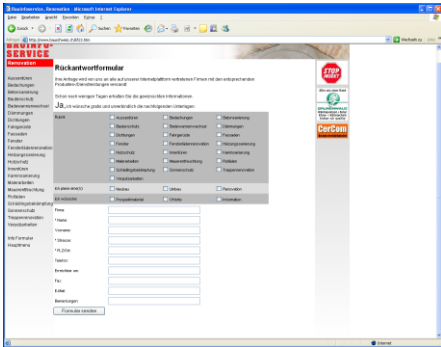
Bauinfoservice, Renovation - Microsoft Internet Explorer

Datei Bearbeiten Ansicht Favoriten Extras ?

Zurück Suchen Favoriten

Adresse http://www.bauinfoweb.ch/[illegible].htm Wechseln zu Links

BAUINFO-SERVICE

Renovation

Aussenläden
Bedachungen
Betonsanierung
Bodenschutz
Bodenversiegelung
Dämmungen
Dichtungen
Fahrgerüste
Fassaden
Fenster
Fensterladenrenovation
Heizungssanierung
Holzschutz
Innenböden
Kaminsanierung
Malerarbeiten
Mauerentfeuchtung
Rolläden
Schallisolationen
Sonnenschutz
Treppenrenovation
Verputzarbeiten

Info Formular
Hauptmenu

Rückantwortformular

Ihre Anfrage wird von uns an alle auf unserer Internetplattform vertretenen Firmen mit den entsprechenden Produkten-/Dienstleistungen versandt.

Schon nach wenigen Tagen erhalten Sie die gewünschten Informationen.

Ja, ich wünsche gratis und unverbindlich die nachfolgenden Unterlagen:

| Objekt | Aussenläden | Bedachungen | Betonsanierung |
|---|---|---|---|
| | Bodenschutz | Bodenversiegelung | Dämmungen |
| | Dichtungen | Fahrgerüste | Fassaden |
| | Fenster | Fensterladenrenovation | Heizungssanierung |
| | Holzschutz | Innenböden | Kaminsanierung |
| | Malerarbeiten | Mauerentfeuchtung | Rolläden |
| | Schallisolationen | Sonnenschutz | Treppenrenovation |
| | Verputzarbeiten | | |
| Ich plane einen(e) | Neubau | Umbau | Renovation |
| Ich wünsche | Prospektmaterial | Offerte | Information |

Firma
* Name
Vorname
* Strasse
* PLZ/Ort
Telefon
Erreichbar am
Fax
E-Mail
Bemerkungen

Formular senden

STOP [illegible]

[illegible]

CerCon

Internet